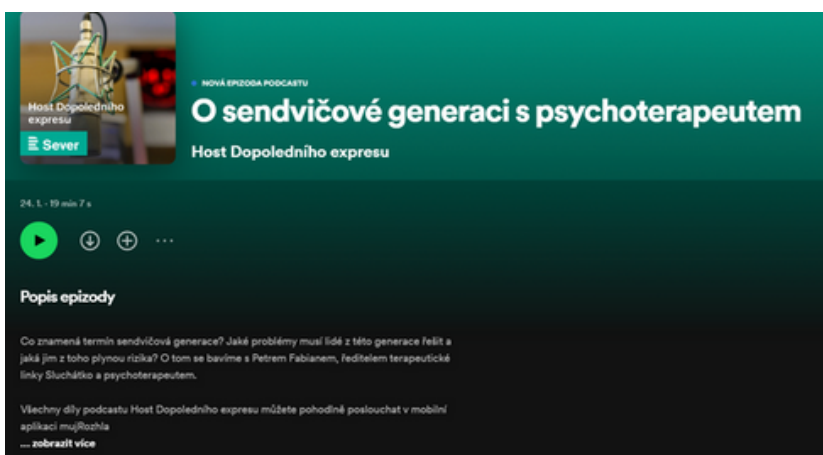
Host Dopoledního expresu

Sever

NOVÁ EPIZODA PODCASTU

O sendvičové generaci s psychoterapeutem

Host Dopoledního expresu

24. 1. · 19 min 7 s

Popis epizody

Co znamená termín sendvičová generace? Jaké problémy musí lidé z této generace řešit a jaká jim z toho plynou rizika? O tom se bavíme s Petrem Fabianem, ředitelem terapeutické linky Sluchátko a psychoterapeutem.

Všechny díly podcastu Host Dopoledního expresu můžete pohodlně poslouchat v mobilní aplikaci mujRozhla

... zobrazit více